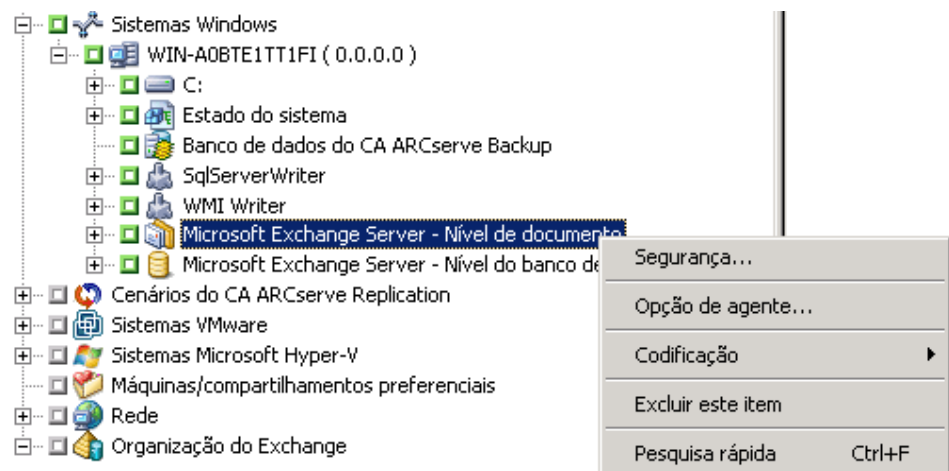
Sistemas Windows
WIN-A0BTE1TT1FI ( 0.0.0.0 )
C:
Estado do sistema
Banco de dados do CA ARCserve Backup
SqlServerWriter
WMI Writer
Microsoft Exchange Server - Nível de documento
Microsoft Exchange Server - Nível do banco de
Cenários do CA ARCserve Replication
Sistemas VMware
Sistemas Microsoft Hyper-V
Máquinas/compartilhamentos preferenciais
Rede
Organização do Exchange

Segurança...
Opção de agente...
Codificação
Excluir este item
Pesquisa rápida Ctrl+F